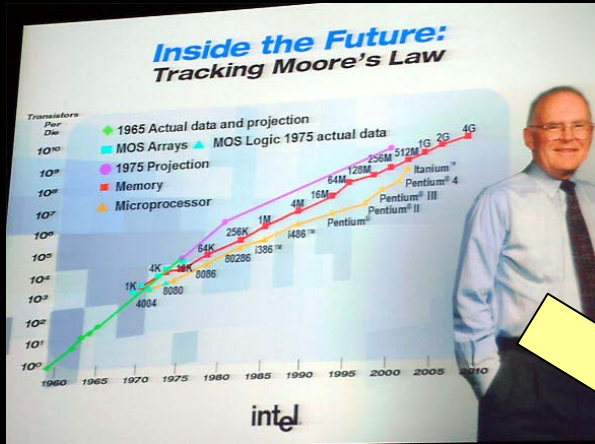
Inside the Future:
Tracking Moore's Law

Transistors Per Die

1965 Actual data and projection
MOS Arrays
MOS Logic 1975 actual data
1975 Projection
Memory
Microprocessor

$10^{10}$
$10^{9}$
$10^{8}$
$10^{7}$
$10^{6}$
$10^{5}$
$10^{4}$
$10^{3}$
$10^{2}$
$10^{1}$
$10^{0}$

1K
4K
16K
64K
256K
1M
4M
16M
64M
128M
256M
512M
1G
2G
4G

4004
8080
8086
80286
i386™
i486™
Pentium®
Pentium® II
Pentium® III
Pentium® 4
Itanium™

1960
1965
1970
1975
1980
1985
1990
1995
2000
2005
2010

intel